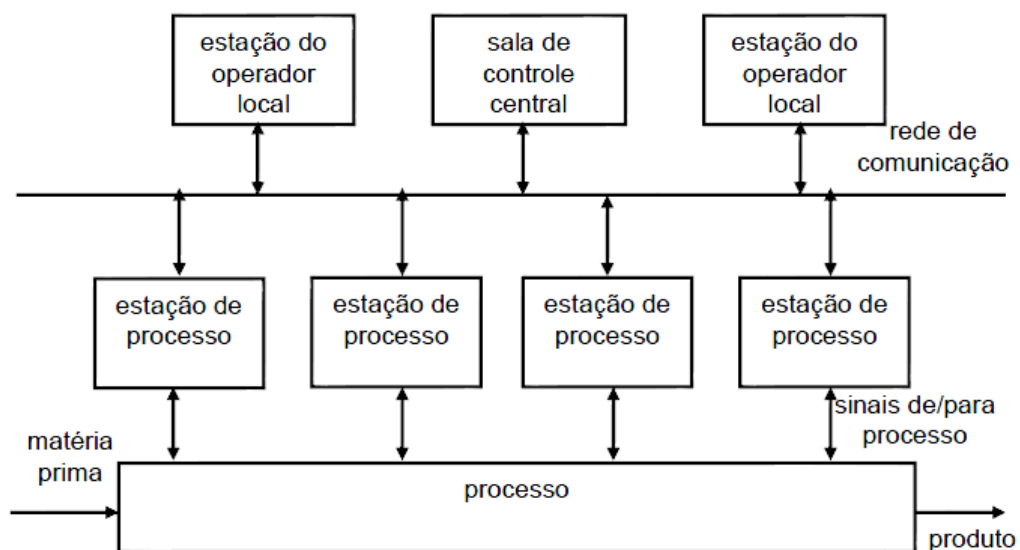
estação do operador local

sala de controle central

estação do operador local

rede de comunicação

estação de processo

estação de processo

estação de processo

estação de processo

sinais de/para processo

matéria prima

processo

produto